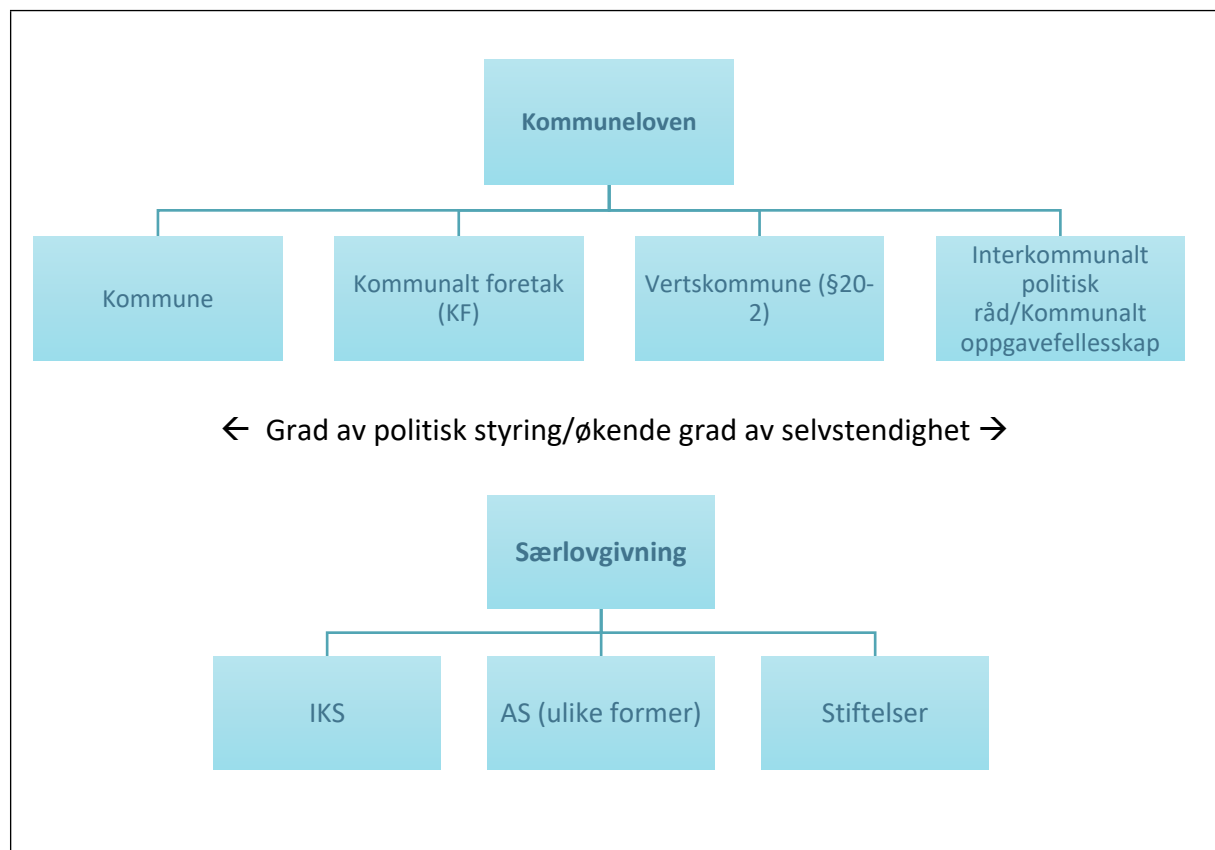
**Kommuneloven**

Kommune

Kommunalt foretak (KF)

Vertskommune (§20-2)

Interkommunalt politisk råd/Kommunalt oppgavefellesskap

← Grad av politisk styring/økende grad av selvstendighet →

**Særlovgivning**

IKS

AS (ulike former)

Stiftelser